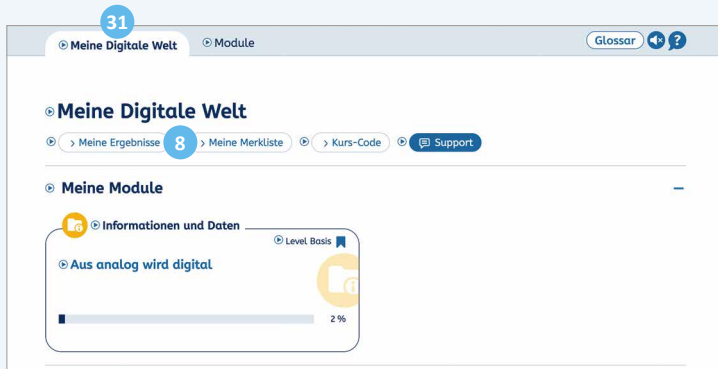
31

Meine Digitale Welt

Module

Glossar

?

Meine Digitale Welt

› Meine Ergebnisse

8

› Meine Merkliste

› Kurs-Code

Support

Meine Module

–

Informationen und Daten

Level Basis

Aus analog wird digital

2 %